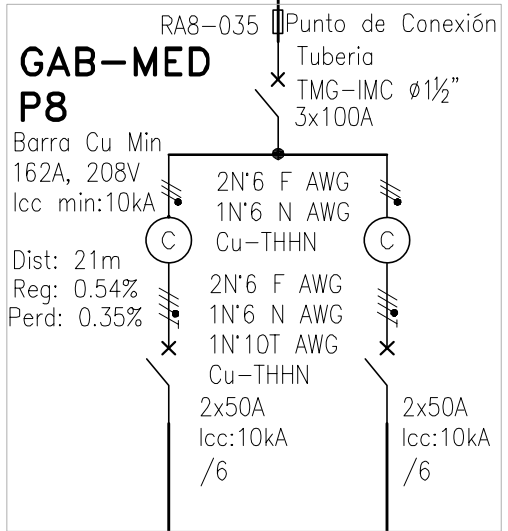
RA8–035 Punto de Conexión
Tuberia
TMG–IMC Ø1½"
3x100A

GAB–MED
P8

Barra Cu Min
162A, 208V
Icc min:10kA

2N°6 F AWG
1N°6 N AWG
Cu–THHN

C

C

Dist: 21m
Reg: 0.54%
Perd: 0.35%

2N°6 F AWG
1N°6 N AWG
1N°10T AWG
Cu–THHN

2x50A
Icc:10kA
/6

2x50A
Icc:10kA
/6